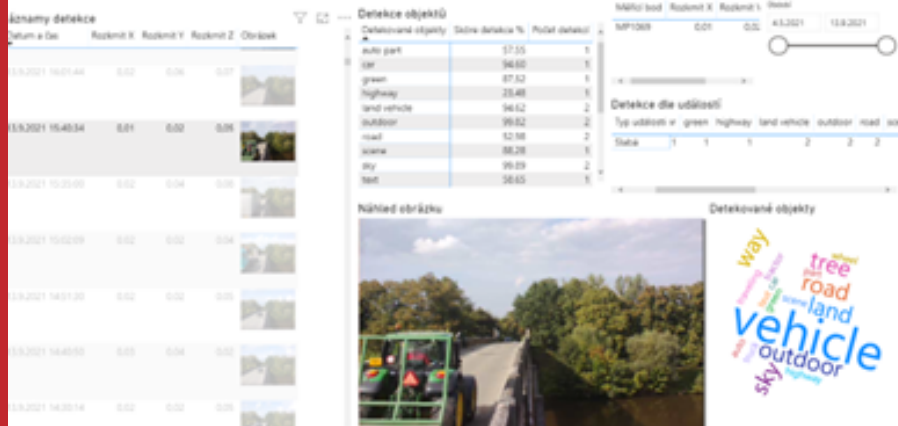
áznamy detekce

| Datum a čas | Rozkmit X | Rozkmit Y | Rozkmit Z | Obrázek |
|---|---|---|---|---|
| 13.9.2021 16:01:44 | 0,02 | 0,06 | 0,07 | |
| 13.9.2021 15:40:34 | 0,01 | 0,02 | 0,05 | |
| 13.9.2021 15:23:00 | 0,02 | 0,04 | 0,06 | |
| 13.9.2021 15:02:09 | 0,02 | 0,02 | 0,04 | |
| 13.9.2021 14:51:20 | 0,02 | 0,02 | 0,05 | |
| 13.9.2021 14:40:52 | 0,05 | 0,04 | 0,02 | |
| 13.9.2021 14:30:14 | 0,02 | 0,02 | 0,05 | |

Detekce objektů

| Detekované objekty | Skóre detekce % | Počet detekcí |
|---|---|---|
| auto part | 57,55 | 1 |
| car | 94,60 | 1 |
| green | 87,52 | 1 |
| highway | 23,48 | 1 |
| land vehicle | 94,62 | 2 |
| outdoor | 99,82 | 2 |
| road | 52,98 | 2 |
| scene | 88,28 | 1 |
| sky | 99,89 | 2 |
| text | 58,65 | 1 |

| Měřicí bod | Rozkmit X | Rozkmit Y |
|---|---|---|
| MP1069 | 0,01 | 0,02 |

Období
4.3.2021 13.9.2021

Detekce dle události

| Typ události | green | highway | land vehicle | outdoor | road | sc |
|---|---|---|---|---|---|---|
| Slabá | 1 | 1 | 1 | 2 | 2 | 2 |

Náhled obrázku

Detekované objekty

way tree road land scene vehicle outdoor sky highway wheel auto text